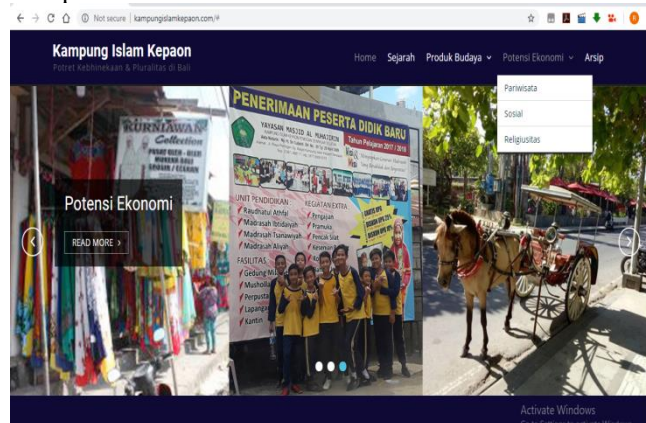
Not secure | kampungislamkepaon.com/#

Kampung Islam Kepaon
Potret Kebhinekaan & Pluralitas di Bali

Home Sejarah Produk Budaya Potensi Ekonomi Arsip

Pariwisata
Sosial
Religiusitas

KURNIAWAN Collection
PUSAT OLEH - OLEH MUKENA BALI SONGKET / SARUNG

PENERIMAAN PESERTA DIDIK BARU
YAYASAN MASJID AL MUHAJIRIN
Tahun Pelajaran 2017 / 2018
UNIT PENDIDIKAN
Raudhatul Athfal
Madrasah Ibtidaiyah
Madrasah Tsanawiyah
Madrasah Aliyah
KEGIATAN EXTRA
Pengajian
Pramuka
Pencak Silat
FASILITAS
Gedung M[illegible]
Musholla
Perpusta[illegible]
Lapanga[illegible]
Kantin

Potensi Ekonomi
READ MORE ›

Activate Windows